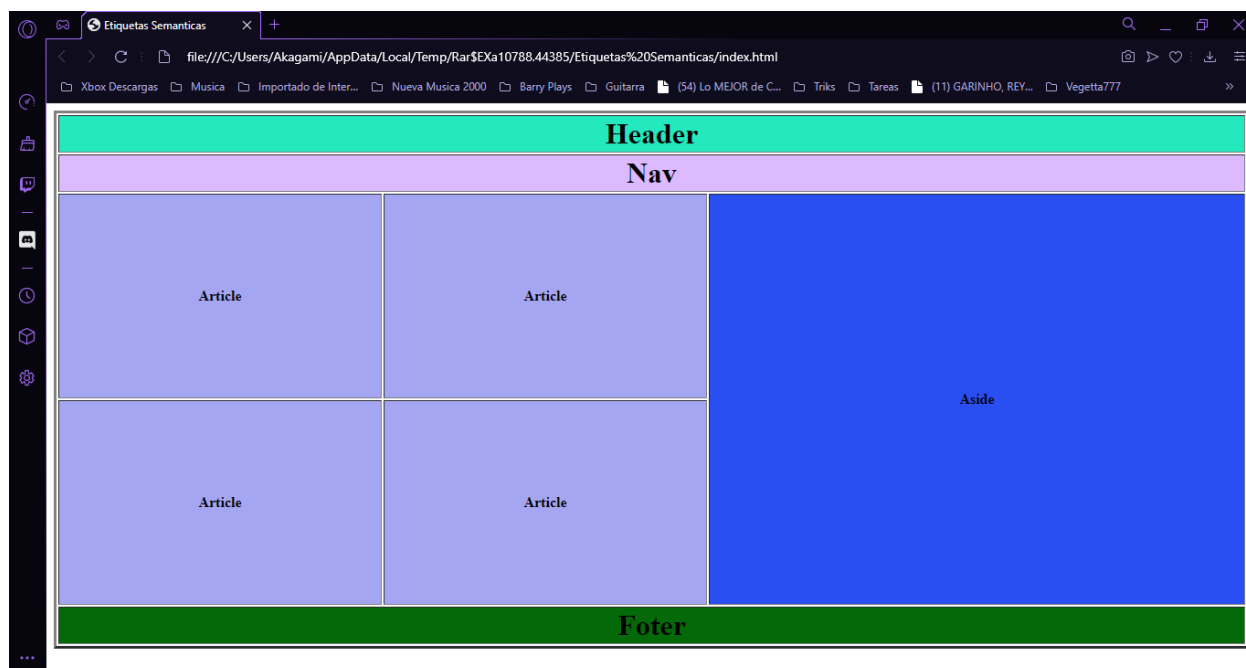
Etiquetas Semanticas

file:///C:/Users/Akagami/AppData/Local/Temp/Rar$EXa10788.44385/Etiquetas%20Semanticas/index.html

Xbox Descargas Musica Importado de Inter... Nueva Musica 2000 Barry Plays Guitarra (54) Lo MEJOR de C... Triks Tareas (11) GARINHO, REY... Vegetta777 »

Header

Nav

Article

Article

Aside

Article

Article

Foter